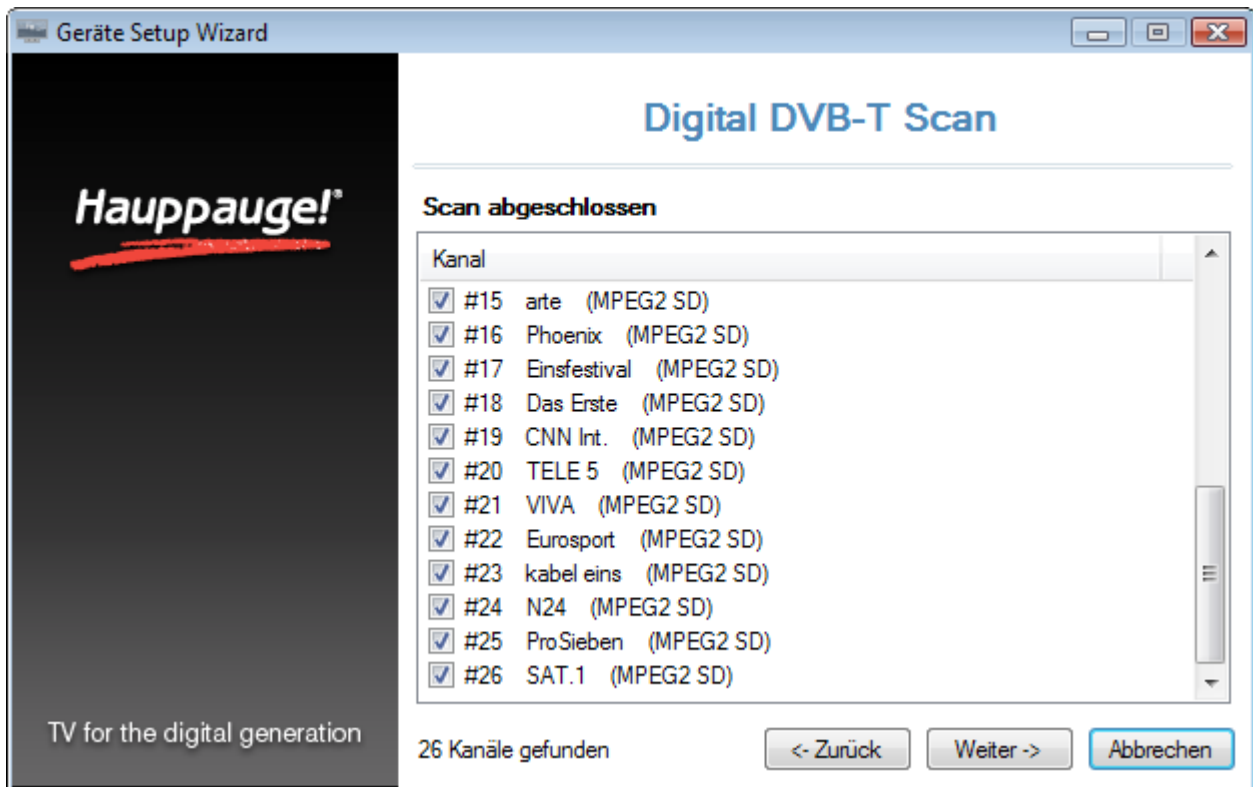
Geräte Setup Wizard

Hauppauge!

TV for the digital generation

Digital DVB-T Scan

Scan abgeschlossen

Kanal

#15 arte (MPEG2 SD)
#16 Phoenix (MPEG2 SD)
#17 Einsfestival (MPEG2 SD)
#18 Das Erste (MPEG2 SD)
#19 CNN Int. (MPEG2 SD)
#20 TELE 5 (MPEG2 SD)
#21 VIVA (MPEG2 SD)
#22 Eurosport (MPEG2 SD)
#23 kabel eins (MPEG2 SD)
#24 N24 (MPEG2 SD)
#25 ProSieben (MPEG2 SD)
#26 SAT.1 (MPEG2 SD)

26 Kanäle gefunden

<- Zurück

Weiter ->

Abbrechen